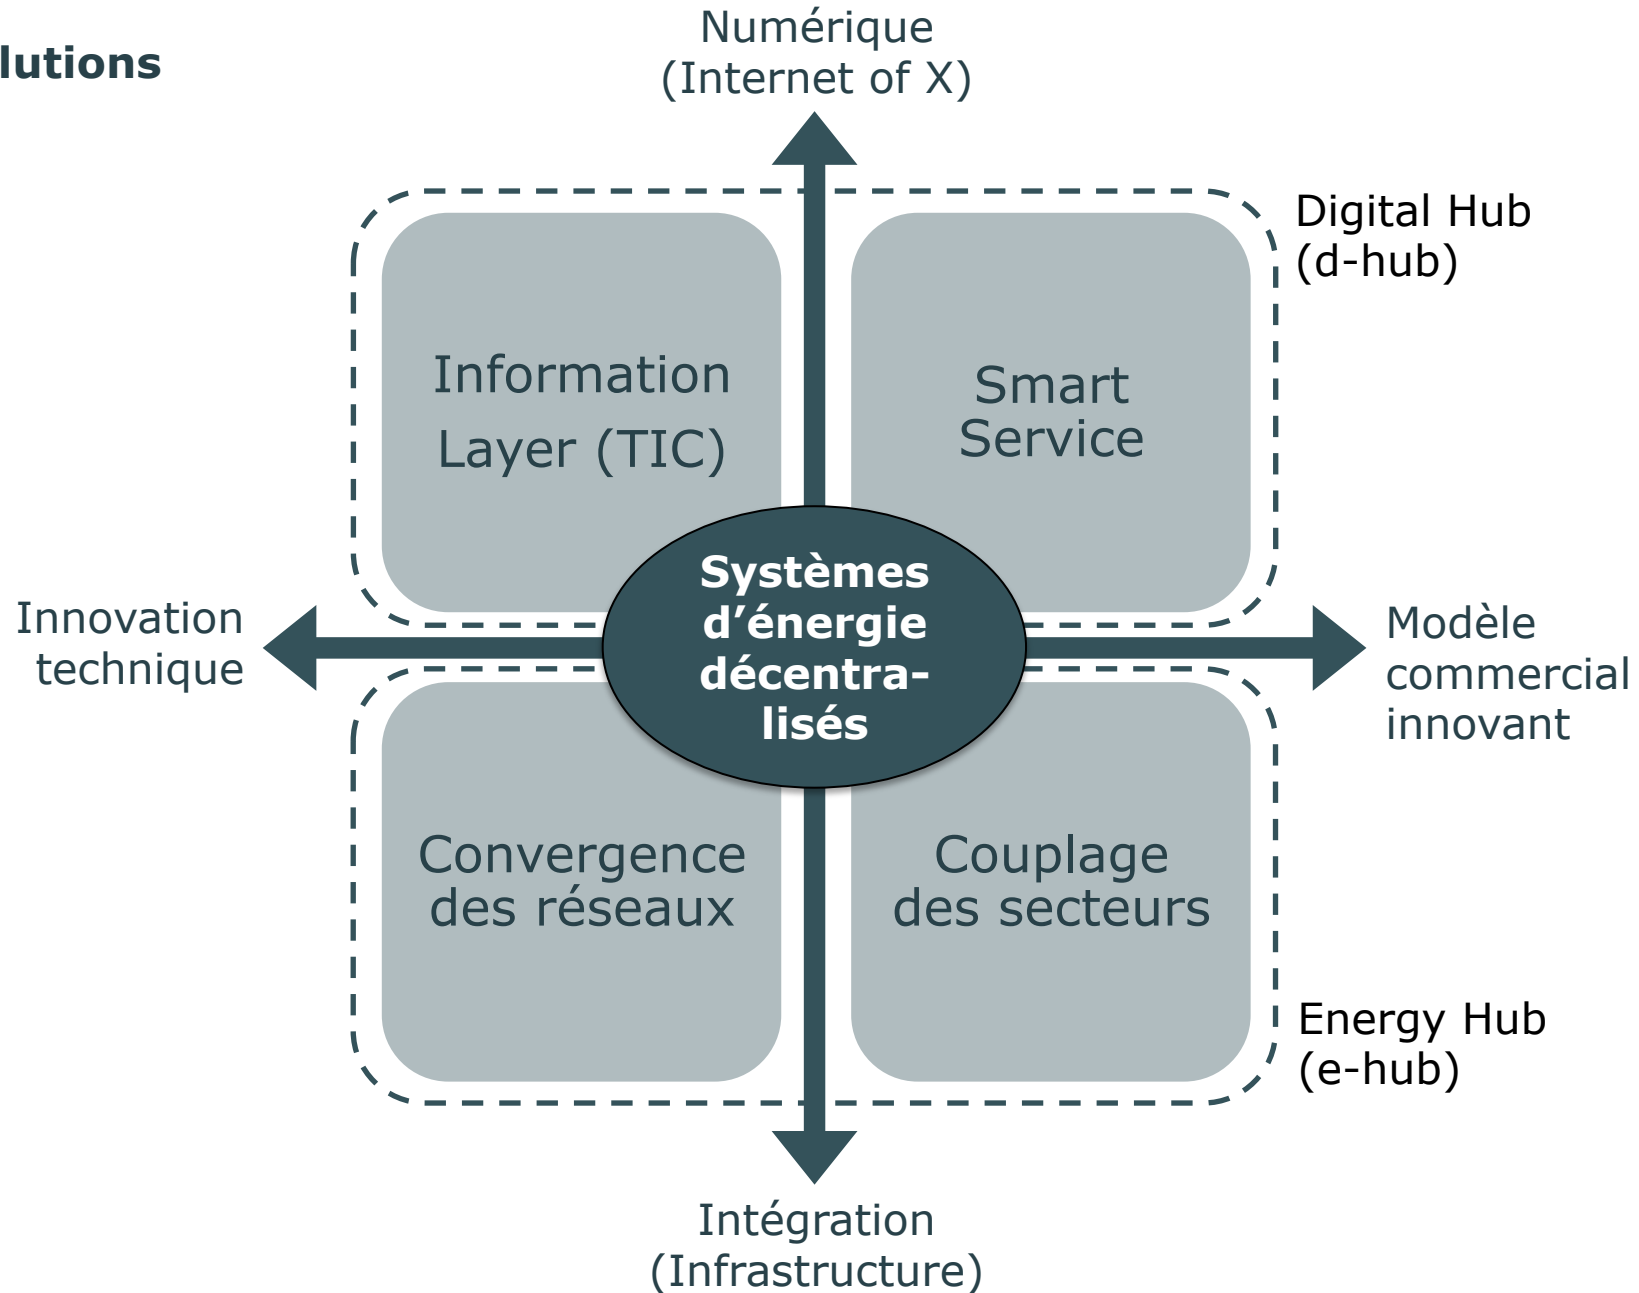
lutions

Numérique
(Internet of X)

Digital Hub
(d-hub)

Information Layer (TIC)

Smart Service

Innovation technique

Systèmes d'énergie décentralisés

Modèle commercial innovant

Convergence des réseaux

Couplage des secteurs

Energy Hub
(e-hub)

Intégration
(Infrastructure)